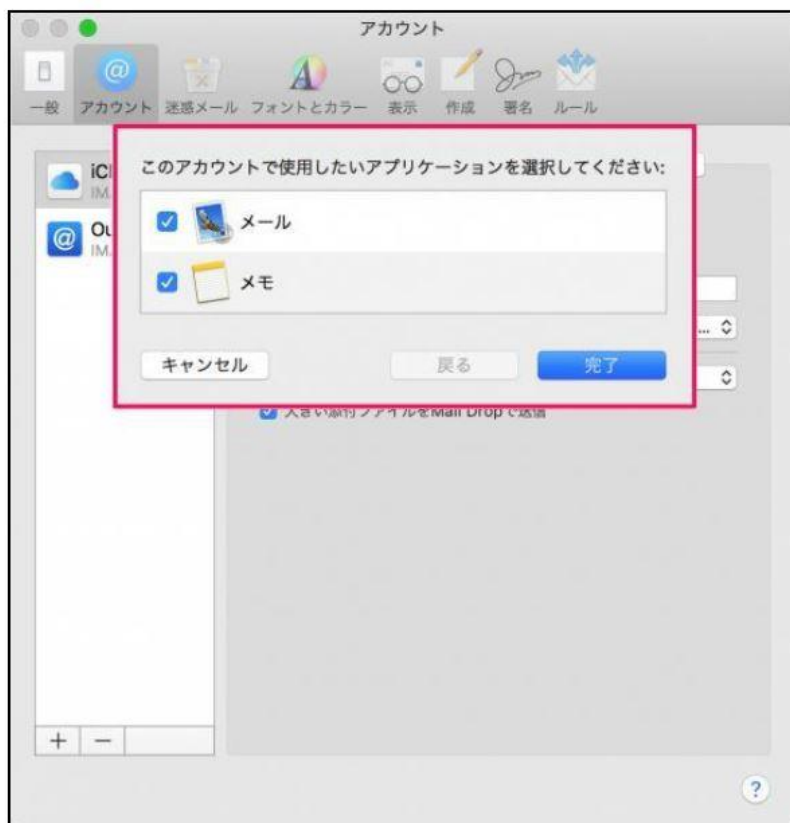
アカウント

一般 アカウント 迷惑メール フォントとカラー 表示 作成 署名 ルール

iCl
IM

Ou
IM

このアカウントで使用したいアプリケーションを選択してください:

メール

メモ

キャンセル

戻る

完了

大きい添付ファイルをMail Dropで送信

+ −

?